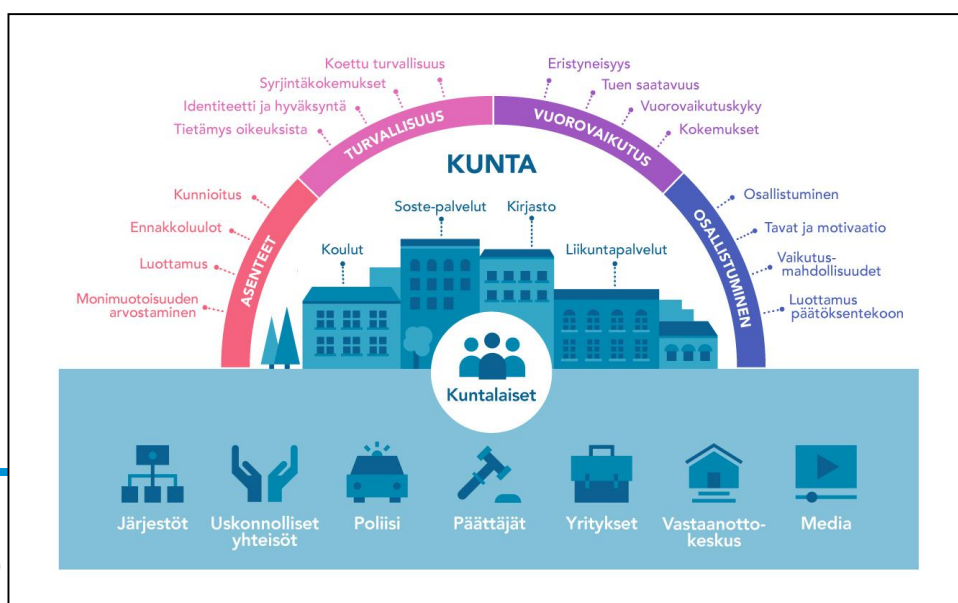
KUNTA

ASENTEET
Kunnioitus
Ennakkoluulot
Luottamus
Monimuotoisuuden arvostaminen

TURVALLISUUS
Tietämys oikeuksista
Identiteetti ja hyväksyntä
Syrjintäkokemukset
Koettu turvallisuus

VUOROVAIKUTUS
Eristyneisyys
Tuen saatavuus
Vuorovaikutuskyky
Kokemukset

OSALLISTUMINEN
Osallistuminen
Tavat ja motivaatio
Vaikutusmahdollisuudet
Luottamus päätöksentekoon

Koulut
Soste-palvelut
Kirjasto
Liikuntapalvelut

Kuntalaiset

Järjestöt
Uskonnolliset yhteisöt
Poliisi
Päättäjät
Yritykset
Vastaanottokeskus
Media